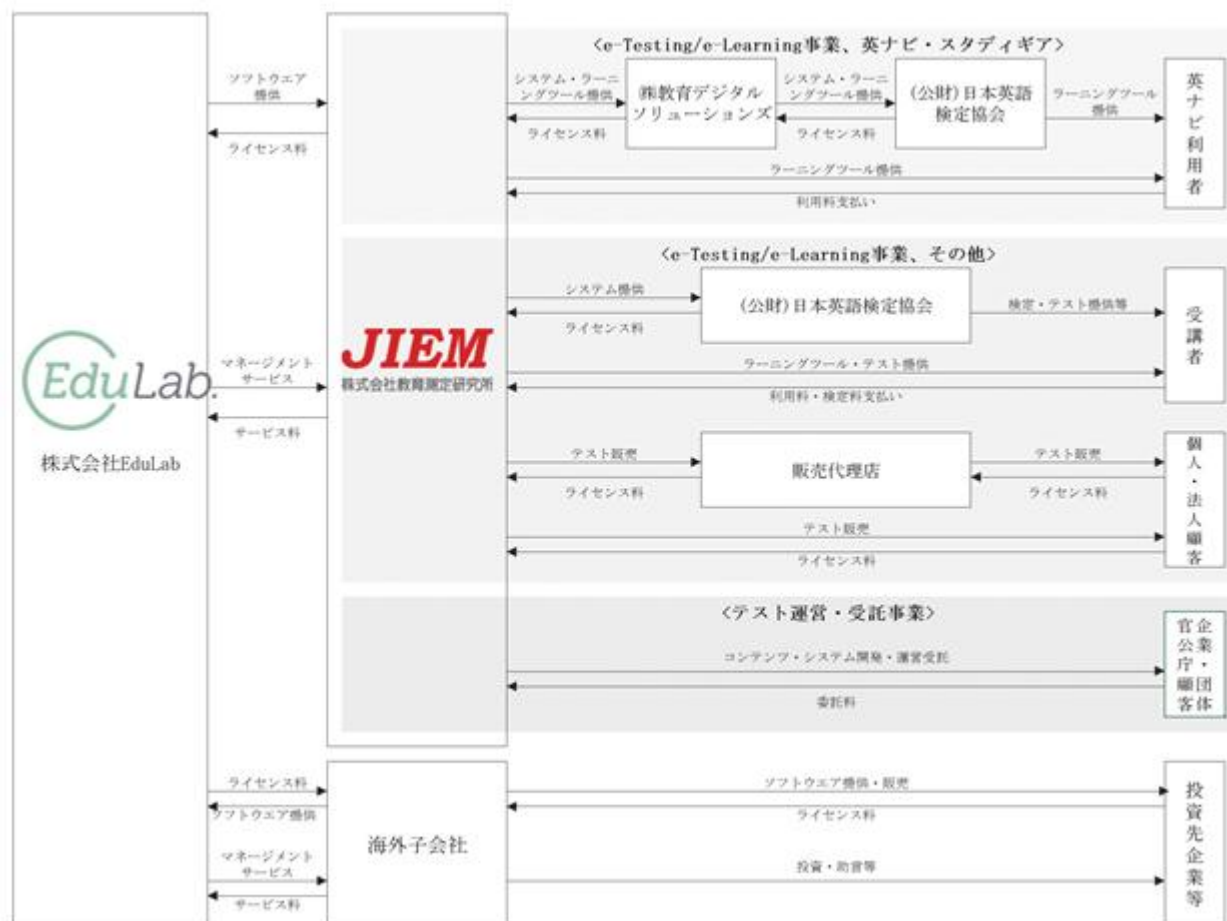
ソフトウエア提供

ライセンス料

マネージメントサービス

サービス料

EduLab.

株式会社EduLab

JIEM
株式会社教育測定研究所

〈e-Testing/e-Learning事業、英ナビ・スタディギア〉

システム・ラーニングツール提供

ライセンス料

㈱教育デジタルソリューションズ

システム・ラーニングツール提供

ライセンス料

(公財)日本英語検定協会

ラーニングツール提供

英ナビ利用者

ラーニングツール提供

利用料支払い

〈e-Testing/e-Learning事業、その他〉

システム提供

ライセンス料

(公財)日本英語検定協会

検定・テスト提供等

受講者

ラーニングツール・テスト提供

利用料・検定料支払い

テスト販売

ライセンス料

販売代理店

テスト販売

ライセンス料

個人・法人顧客

テスト販売

ライセンス料

〈テスト運営・受託事業〉

コンテンツ・システム開発・運営受託

委託料

官公庁・企業団体顧客

ライセンス料

ソフトウエア提供

マネージメントサービス

サービス料

海外子会社

ソフトウエア提供・販売

ライセンス料

投資・助言等

投資先企業等